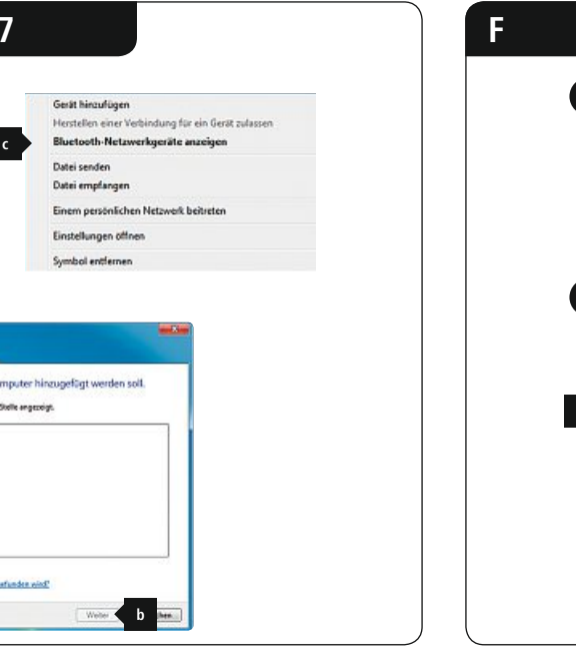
7

c

Gerät hinzufügen
Herstellen einer Verbindung für ein Gerät zulassen
Bluetooth-Netzwerkgeräte anzeigen
Datei senden
Datei empfangen
Einem persönlichen Netzwerk beitreten
Einstellungen öffnen
Symbol entfernen

mputer hinzugefügt werden soll.
Stelle angezeigt.

efunden wird?

Weiter
b
hen

F